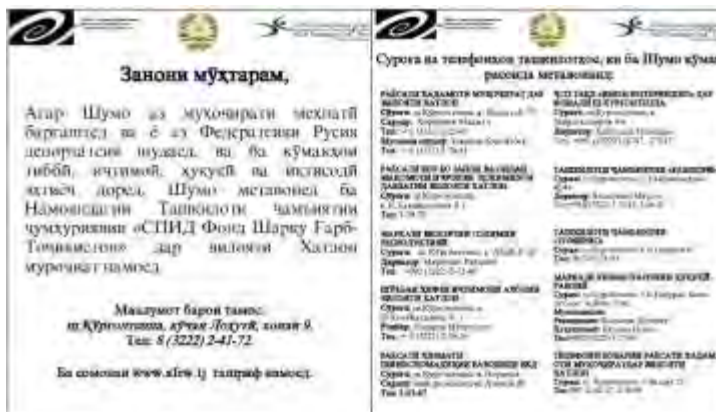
Занони мӯҳтарам,

Агар Шумо аз муҳоҷирати меҳнатӣ баргаштед ва ё аз Федератсияи Русия депортатсия шудаед, ва ба кӯмаки тиббӣ, иҷтимоӣ, ҳуқуқӣ ва иқтисодӣ эҳтиёҷ доред, Шумо метавонед ба Намояндагии Ташкилоти ҷамъиятии ҷумҳуриявии «СПИД Фонд Шарқ Ғарб-Тоҷикистон» дар вилояти Хатлон муроҷиат намоед.

Маълумот барои тамос:
ш.Қӯрғонтеппа, кӯчаи Лоҳутӣ, хонаи 9.
Тел: 8 (3222) 2-41-72.

Ба сомонаи www.afew.tj таҷриф намоед.

Суроға ва телефонҳои ташкилотҳое, ки ба Шумо кӯмак расонида метавонанд:

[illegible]